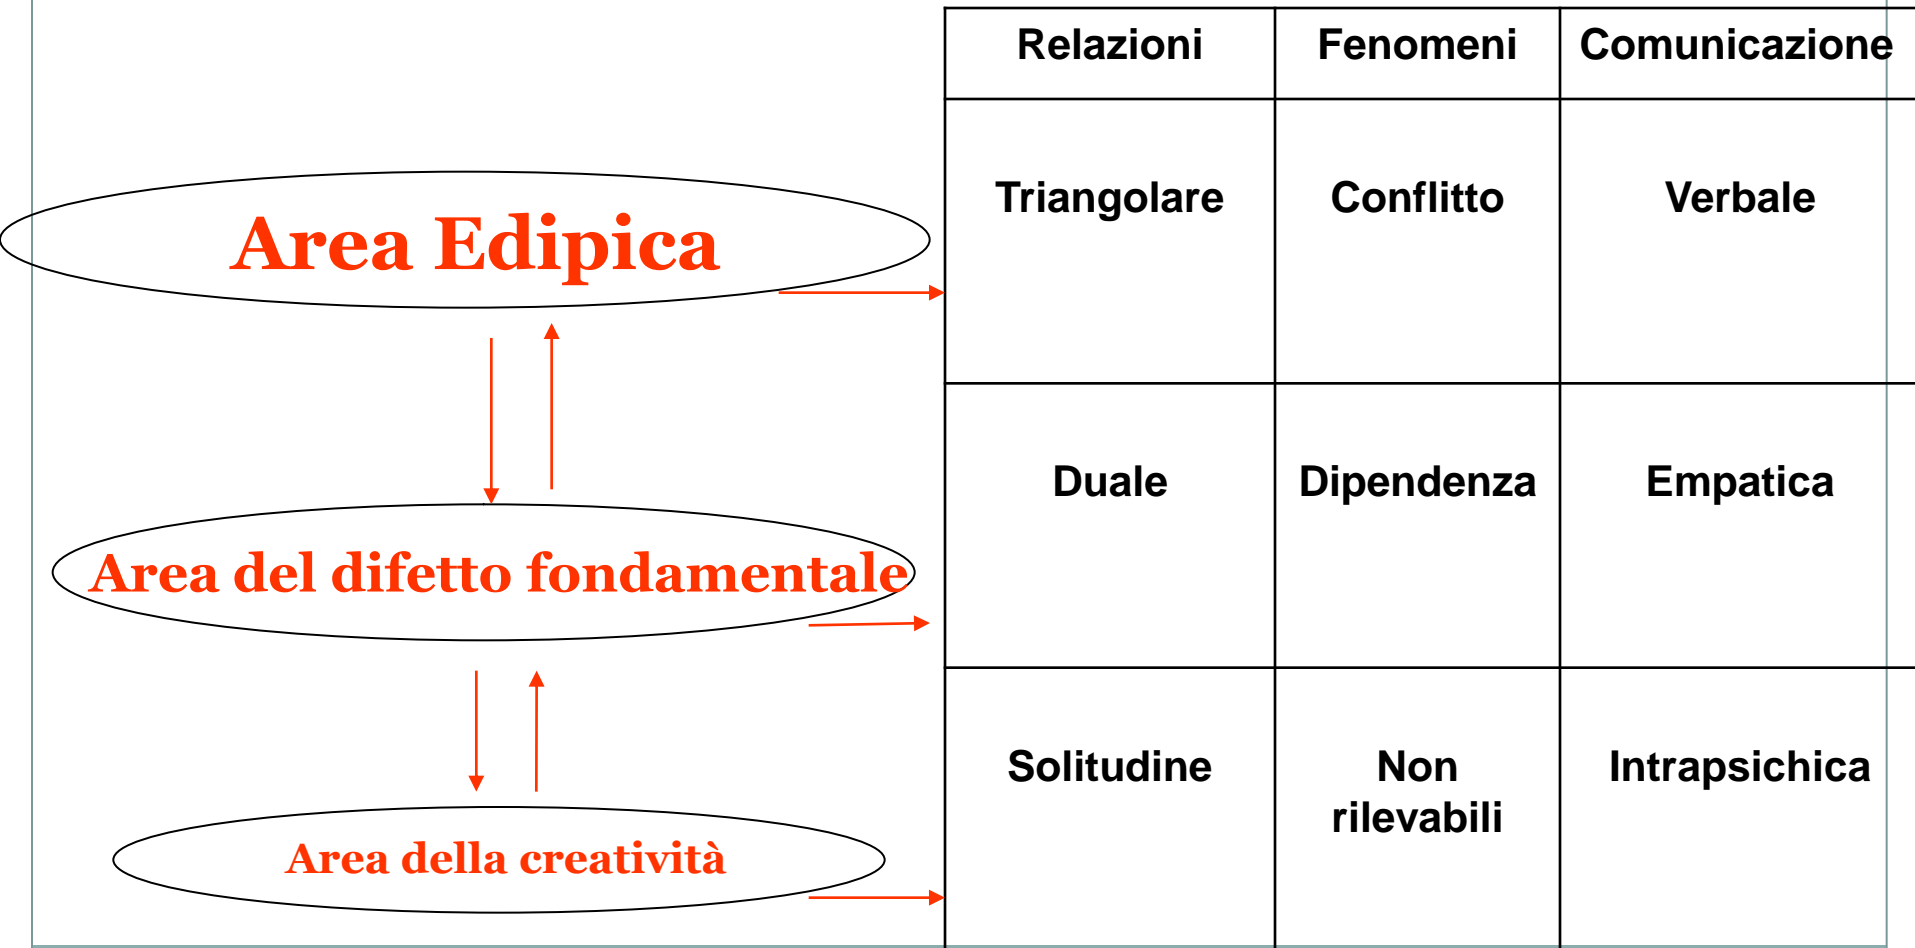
Area Edipica

Area del difetto fondamentale

Area della creatività

| Relazioni | Fenomeni | Comunicazione |
|---|---|---|
| Triangolare | Conflitto | Verbale |
| Duale | Dipendenza | Empatica |
| Solitudine | Non rilevabili | Intrapsichica |